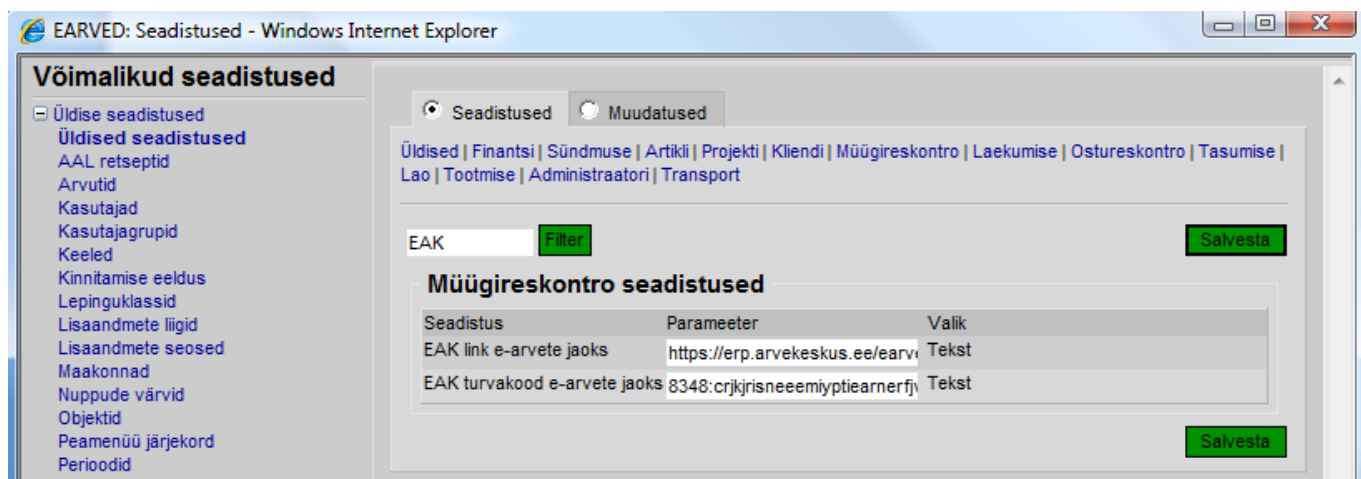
EARVED: Seadistused - Windows Internet Explorer

Võimalikud seadistused

⊟ Üldise seadistused
Üldised seadistused
AAL retseptid
Arvutid
Kasutajad
Kasutajagrupid
Keeled
Kinnitamise eeldus
Lepinguklassid
Lisaandmete liigid
Lisaandmete seosed
Maakonnad
Nuppude värvid
Objektid
Peamenüü järjekord
Perioodid

Seadistused | Muudatused

Üldised | Finantsi | Sündmuse | Artikli | Projekti | Kliendi | Müügireskontro | Laekumise | Ostureskontro | Tasumise | Lao | Tootmise | Administraatori | Transport

EAK Filter Salvesta

Müügireskontro seadistused

| Seadistus | Parameeter | Valik |
|---|---|---|
| EAK link e-arvete jaoks | https://erp.arvekeskus.ee/earv | Tekst |
| EAK turvakood e-arvete jaoks | 8348:crjkjrisneeemiyptiearnerfj | Tekst |

Salvesta